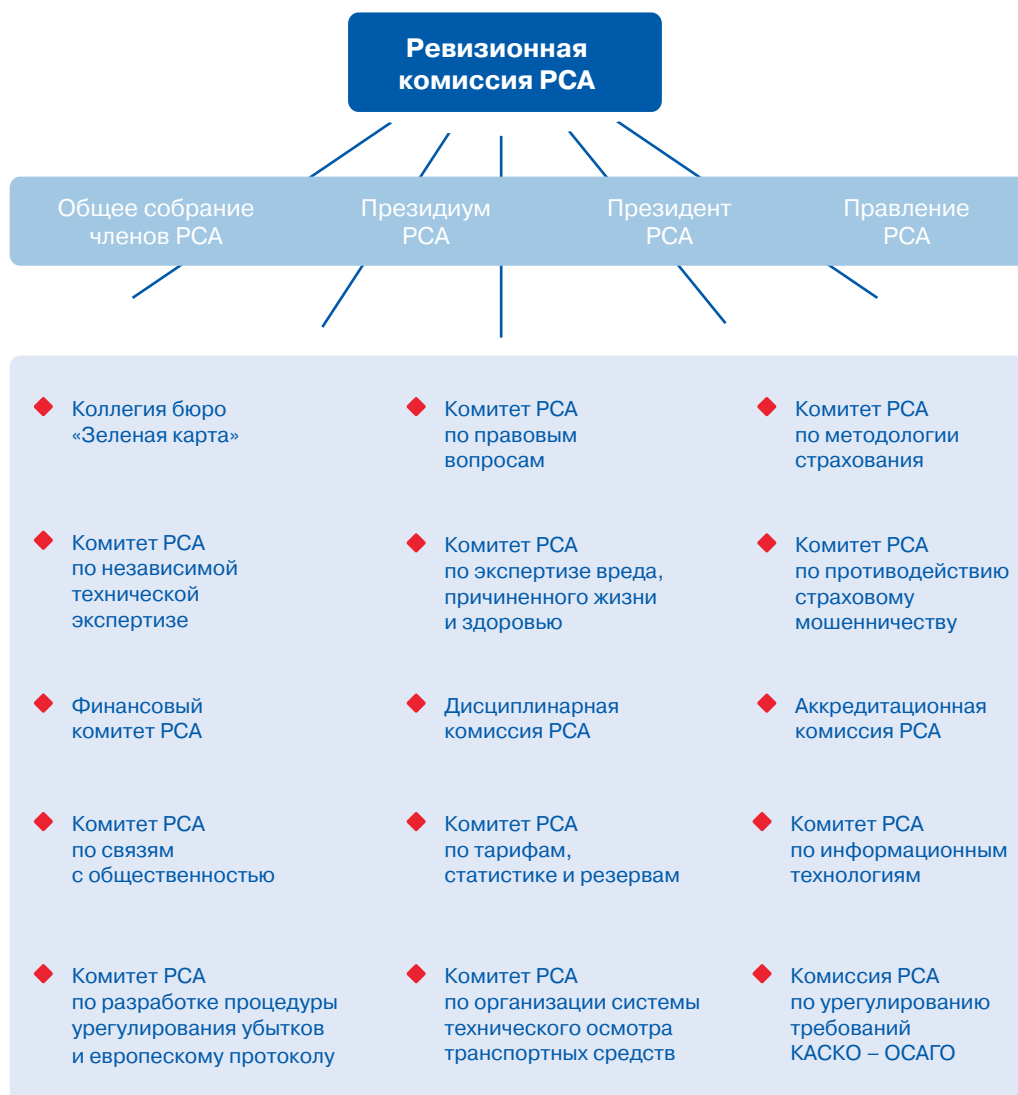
Ревизионная комиссия РСА

Общее собрание членов РСА

Президиум РСА

Президент РСА

Правление РСА

Коллегия бюро «Зеленая карта»

Комитет РСА по независимой технической экспертизе

Финансовый комитет РСА

Комитет РСА по связям с общественностью

Комитет РСА по разработке процедуры урегулирования убытков и европескому протоколу

Комитет РСА по правовым вопросам

Комитет РСА по экспертизе вреда, причиненного жизни и здоровью

Дисциплинарная комиссия РСА

Комитет РСА по тарифам, статистике и резервам

Комитет РСА по организации системы технического осмотра транспортных средств

Комитет РСА по методологии страхования

Комитет РСА по противодействию страховому мошенничеству

Аккредитационная комиссия РСА

Комитет РСА по информационным технологиям

Комиссия РСА по урегулированию требований КАСКО – ОСАГО